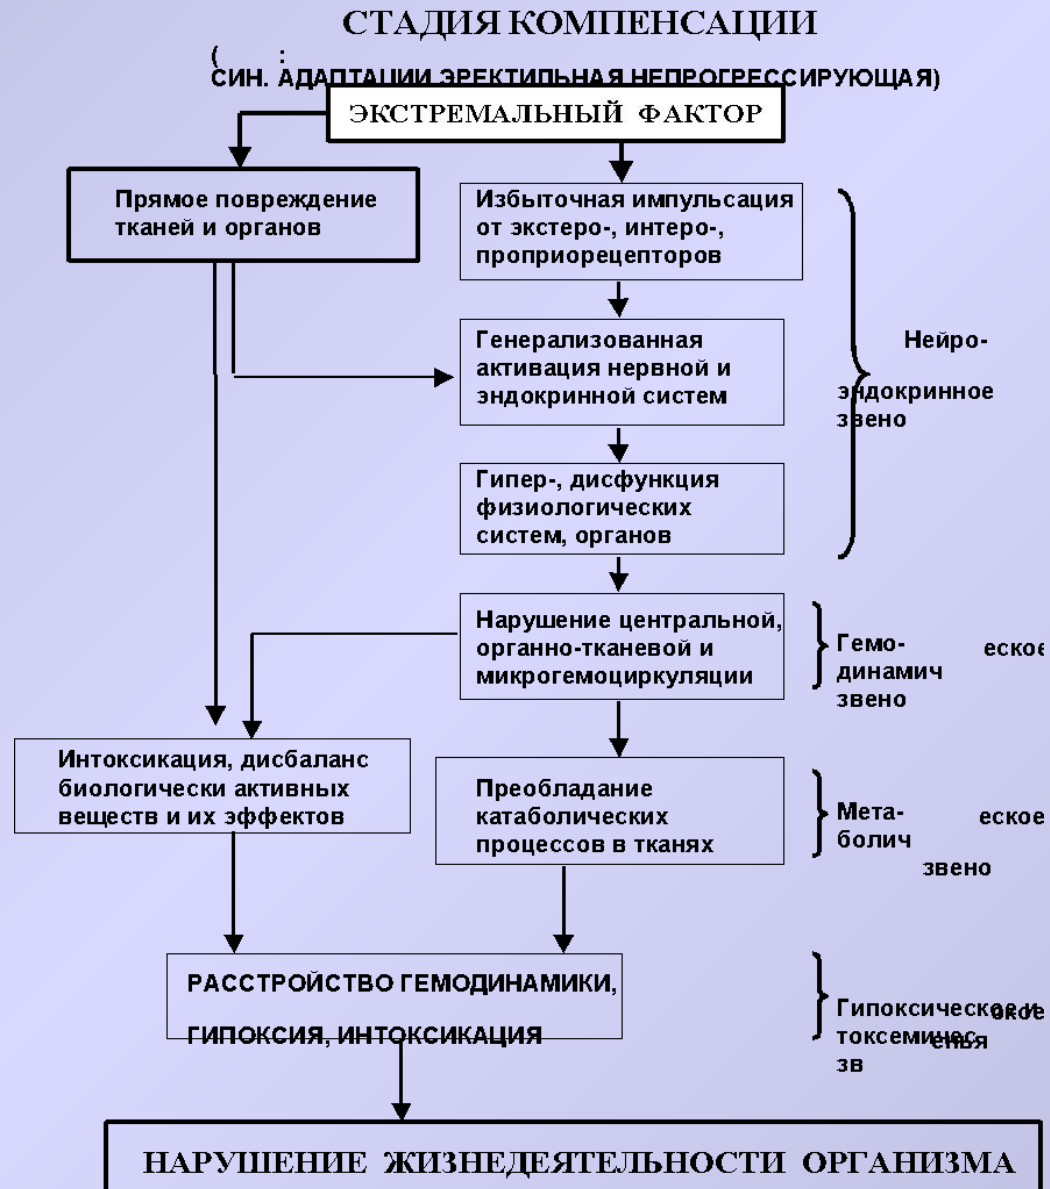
СТАДИЯ КОМПЕНСАЦИИ

( :
СИН. АДАПТАЦИИ ЭРЕКТИЛЬНАЯ НЕПРОГРЕССИРУЮЩАЯ)

ЭКСТРЕМАЛЬНЫЙ ФАКТОР

Прямое повреждение тканей и органов

Избыточная импульсация от экстеро-, интеро-, проприорецепторов

Генерализованная активация нервной и эндокринной систем

Гипер-, дисфункция физиологических систем, органов

Нейро-

эндокринное звено

Нарушение центральной, органно-тканевой и микрогемоциркуляции

Гемо- еское
динамич
звено

Интоксикация, дисбаланс биологически активных веществ и их эффектов

Преобладание катаболических процессов в тканях

Мета- еское
болич
звено

РАССТРОЙСТВО ГЕМОДИНАМИКИ,

ГИПОКСИЯ, ИНТОКСИКАЦИЯ

Гипоксическое и
токсемическое
звенья

НАРУШЕНИЕ ЖИЗНЕДЕЯТЕЛЬНОСТИ ОРГАНИЗМА